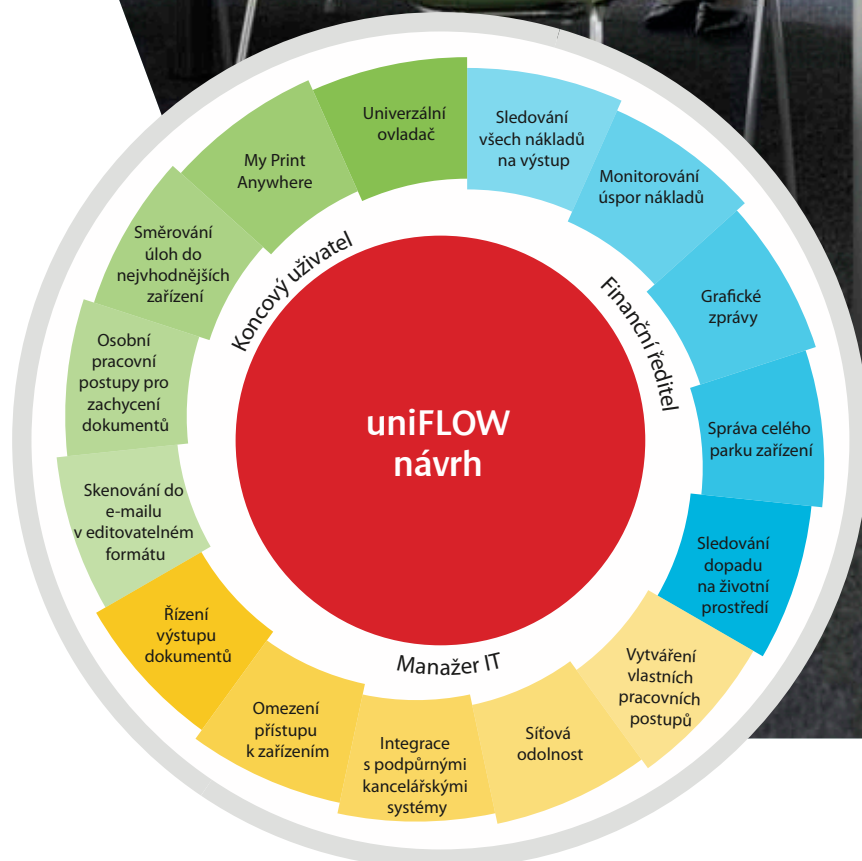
uniFLOW návrh

Koncový uživatel

Univerzální ovladač

My Print Anywhere

Směrování úloh do nejvhodnějších zařízení

Osobní pracovní postupy pro zachycení dokumentů

Skenování do e-mailu v editovatelném formátu

Finanční ředitel

Sledování všech nákladů na výstup

Monitorování úspor nákladů

Grafické zprávy

Správa celého parku zařízení

Sledování dopadu na životní prostředí

Manažer IT

Vytváření vlastních pracovních postupů

Síťová odolnost

Integrace s podpůrnými kancelářskými systémy

Omezení přístupu k zařízením

Řízení výstupu dokumentů